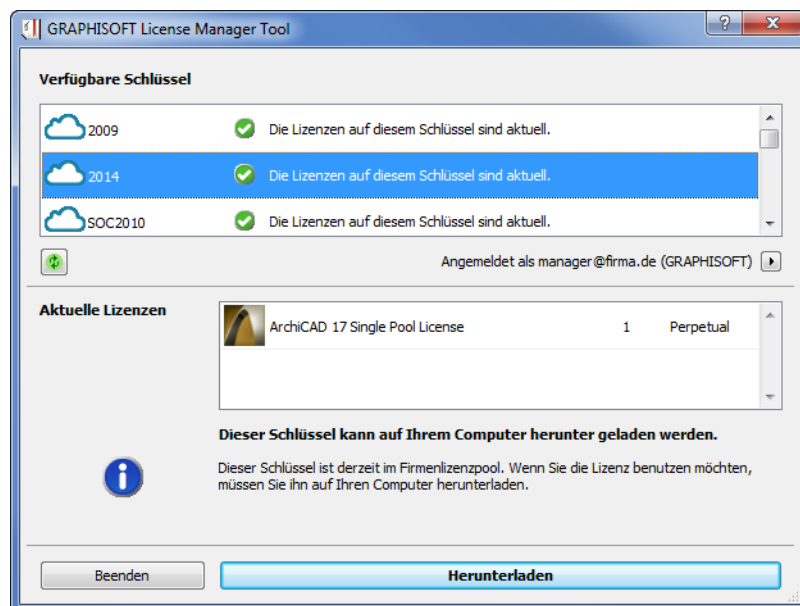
GRAPHISOFT License Manager Tool

Verfügbare Schlüssel

2009 Die Lizenzen auf diesem Schlüssel sind aktuell.

2014 Die Lizenzen auf diesem Schlüssel sind aktuell.

SOC2010 Die Lizenzen auf diesem Schlüssel sind aktuell.

Angemeldet als manager@firma.de (GRAPHISOFT)

Aktuelle Lizenzen

ArchiCAD 17 Single Pool License 1 Perpetual

Dieser Schlüssel kann auf Ihrem Computer herunter geladen werden.

Dieser Schlüssel ist derzeit im Firmenlizenzpool. Wenn Sie die Lizenz benutzen möchten, müssen Sie ihn auf Ihren Computer herunterladen.

Beenden

Herunterladen